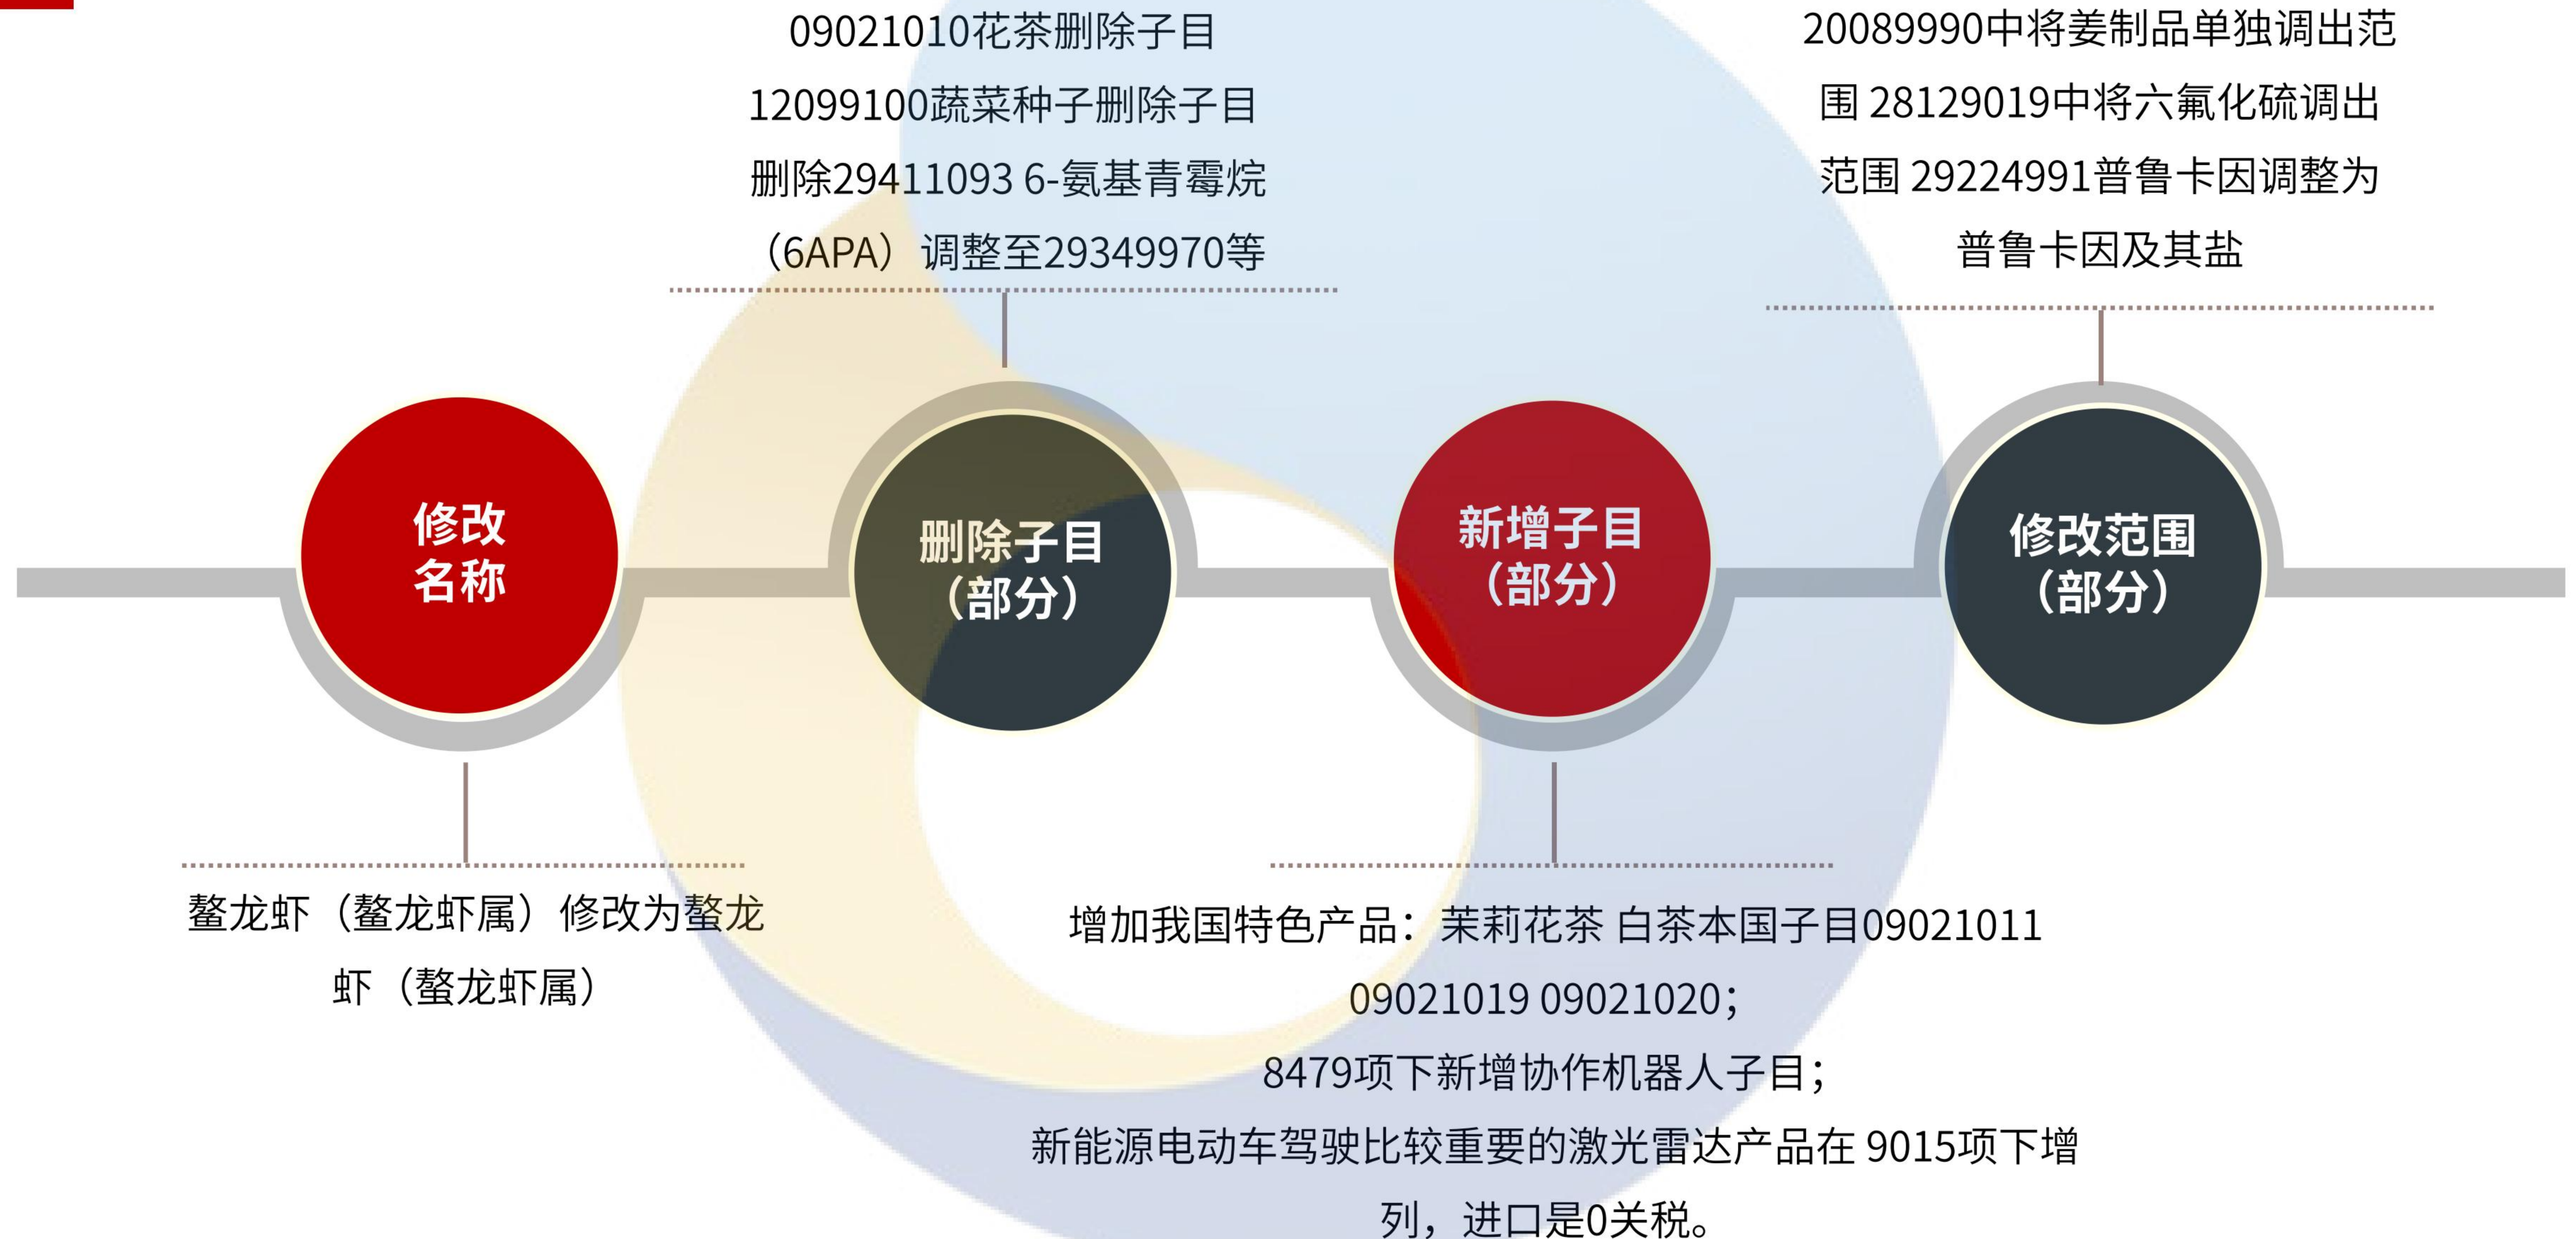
09021010花茶删除子目
12099100蔬菜种子删除子目
删除29411093 6-氨基青霉烷（6APA）调整至29349970等

20089990中将姜制品单独调出范围 28129019中将六氟化硫调出范围 29224991普鲁卡因调整为普鲁卡因及其盐

修改名称

删除子目（部分）

新增子目（部分）

修改范围（部分）

螯龙虾（螯龙虾属）修改为螯龙虾（螯龙虾属）

增加我国特色产品：茉莉花茶 白茶本国子目09021011 09021019 09021020；
8479项下新增协作机器人子目；
新能源电动车驾驶比较重要的激光雷达产品在 9015项下增列，进口是0关税。